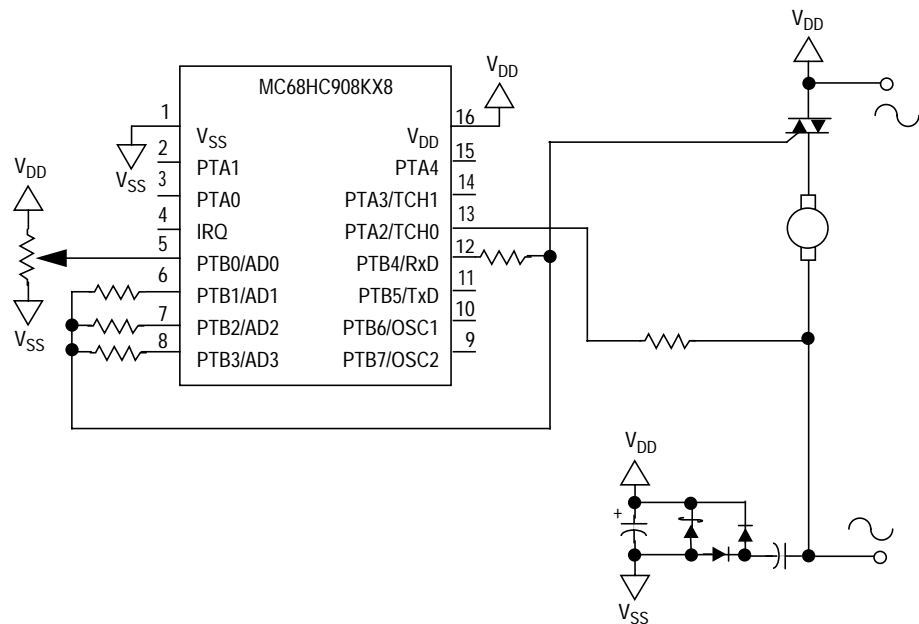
MC68HC908KX8

1 $V_{SS}$
2 PTA1
3 PTA0
4 IRQ
5 PTB0/AD0
6 PTB1/AD1
7 PTB2/AD2
8 PTB3/AD3

16 $V_{DD}$
15 PTA4
14 PTA3/TCH1
13 PTA2/TCH0
12 PTB4/RxD
11 PTB5/TxD
10 PTB6/OSC1
9 PTB7/OSC2

$V_{DD}$
$V_{DD}$
$V_{SS}$
$V_{DD}$
$V_{SS}$
$V_{DD}$
+
$V_{SS}$